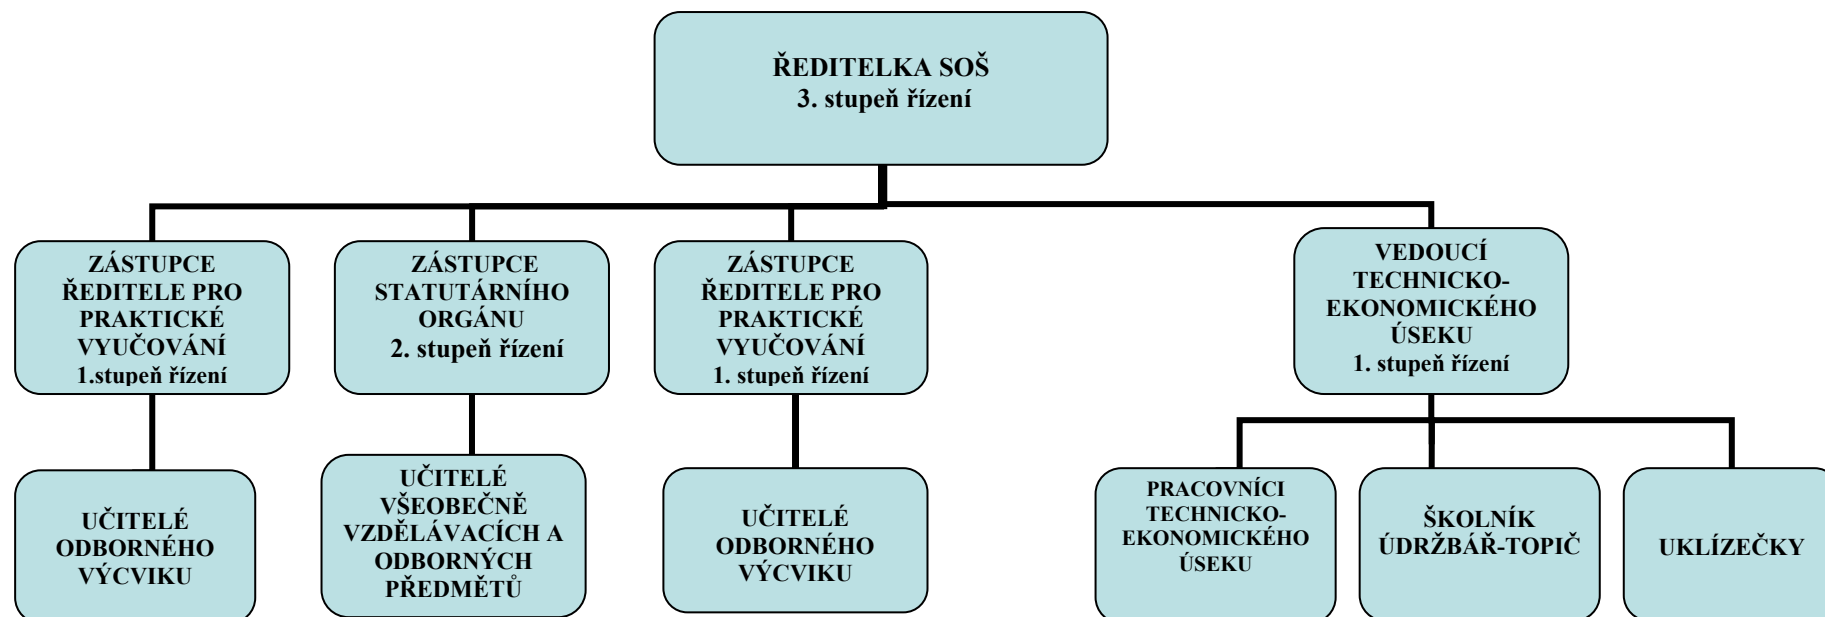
ŘEDITELKA SOŠ
3. stupeň řízení

ZÁSTUPCE ŘEDITELE PRO PRAKTICKÉ VYUČOVÁNÍ
1.stupeň řízení

ZÁSTUPCE STATUTÁRNÍHO ORGÁNU
2. stupeň řízení

ZÁSTUPCE ŘEDITELE PRO PRAKTICKÉ VYUČOVÁNÍ
1. stupeň řízení

VEDOUCÍ TECHNICKO-EKONOMICKÉHO ÚSEKU
1. stupeň řízení

UČITELÉ ODBORNÉHO VÝCVIKU

UČITELÉ VŠEOBECNĚ VZDĚLÁVACÍCH A ODBORNÝCH PŘEDMĚTŮ

UČITELÉ ODBORNÉHO VÝCVIKU

PRACOVNÍCI TECHNICKO-EKONOMICKÉHO ÚSEKU

ŠKOLNÍK ÚDRŽBÁŘ-TOPIČ

UKLÍZEČKY